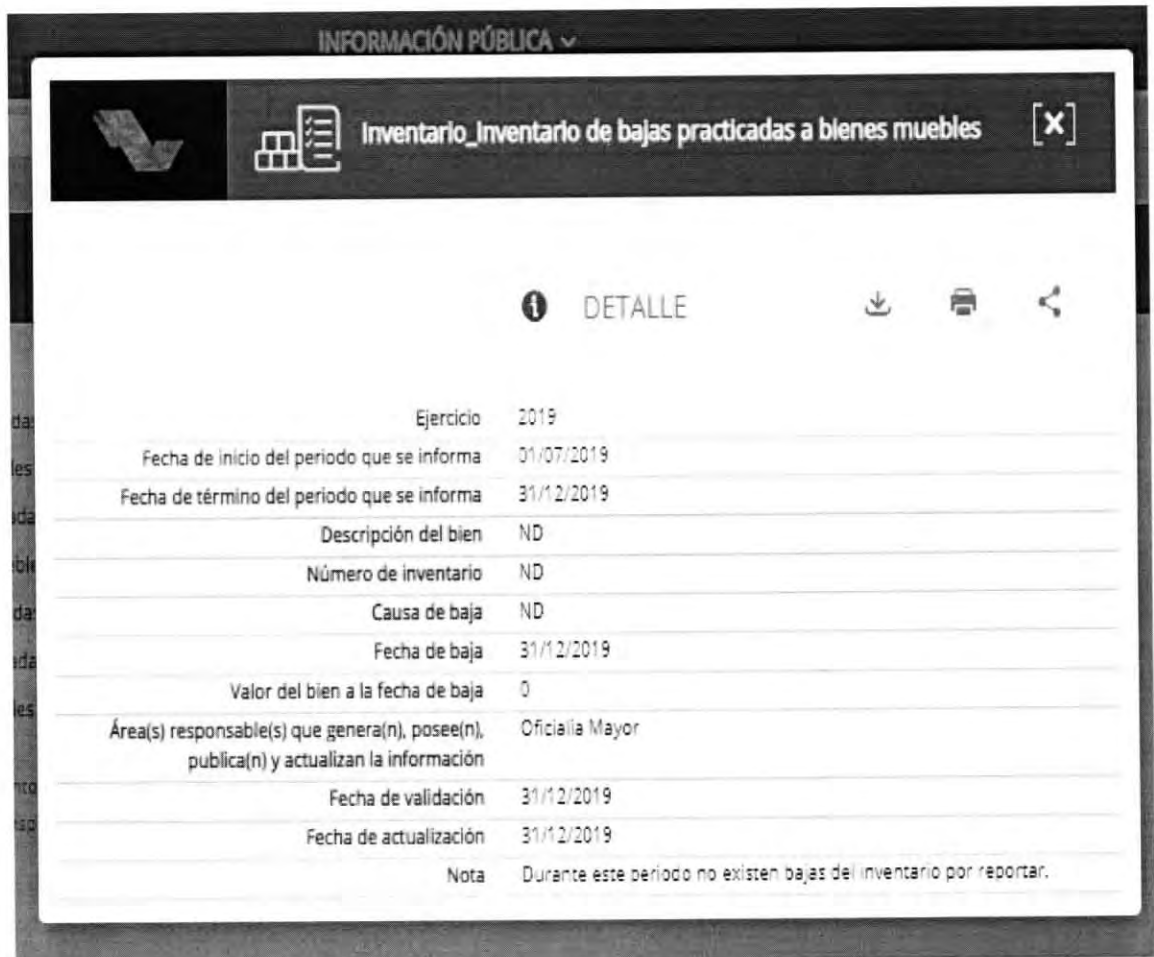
INFORMACIÓN PÚBLICA

Inventario_Inventario de bajas practicadas a bienes muebles [x]

DETALLE

| | |
|---|---|
| Ejercicio | 2019 |
| Fecha de inicio del periodo que se informa | 01/07/2019 |
| Fecha de término del periodo que se informa | 31/12/2019 |
| Descripción del bien | ND |
| Número de inventario | ND |
| Causa de baja | ND |
| Fecha de baja | 31/12/2019 |
| Valor del bien a la fecha de baja | 0 |
| Área(s) responsable(s) que genera(n), posee(n), publica(n) y actualizan la información | Oficialía Mayor |
| Fecha de validación | 31/12/2019 |
| Fecha de actualización | 31/12/2019 |
| Nota | Durante este periodo no existen bajas del inventario por reportar. |